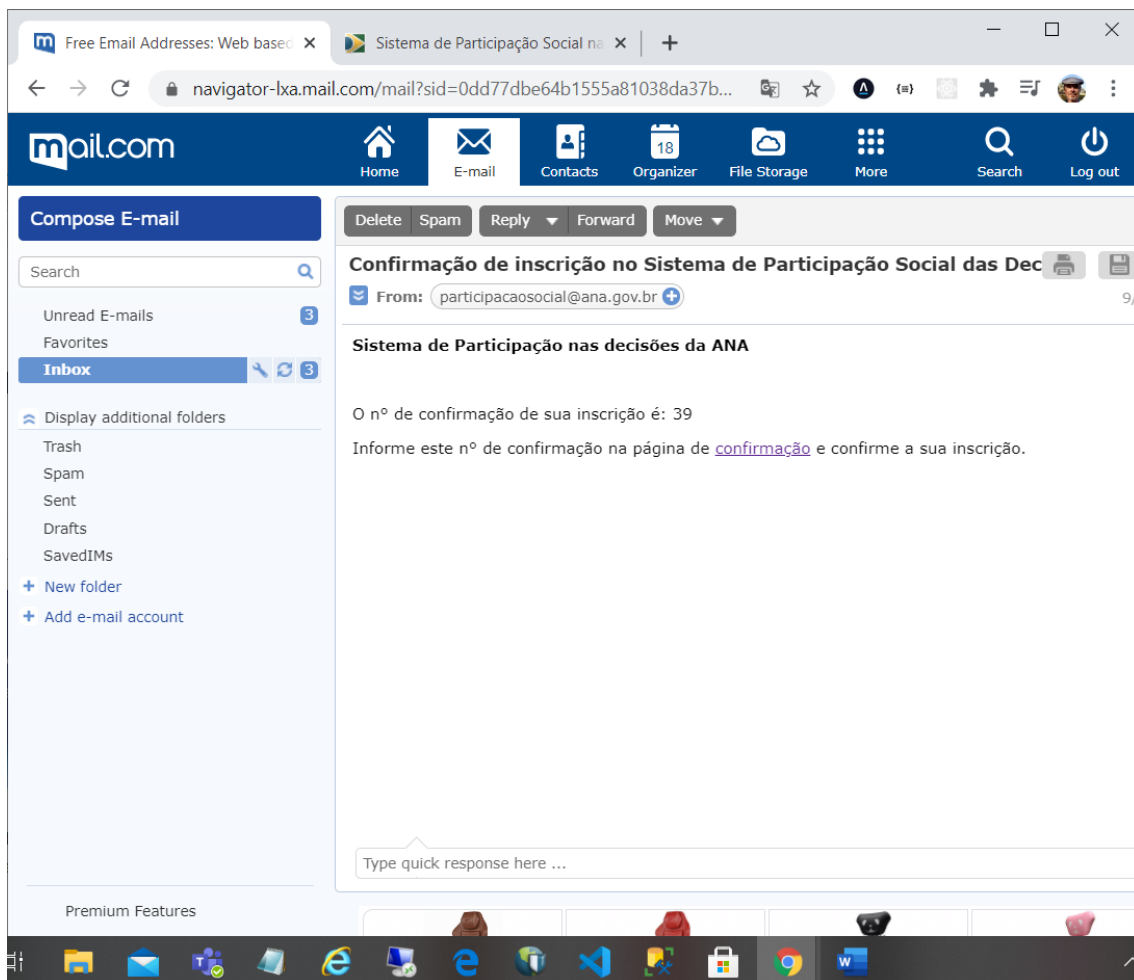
Free Email Addresses: Web basec ×
Sistema de Participação Social na ×
+

navigator-lxa.mail.com/mail?sid=0dd77dbe64b1555a81038da37b...

mail.com
Home
E-mail
Contacts
18
Organizer
File Storage
More
Search
Log out

Compose E-mail

Search

Unread E-mails 3
Favorites
Inbox 3

Display additional folders
Trash
Spam
Sent
Drafts
SavedIMs
+ New folder
+ Add e-mail account

Premium Features

Delete
Spam
Reply
Forward
Move

Confirmação de inscrição no Sistema de Participação Social das Dec

From: participacaosocial@ana.gov.br

9/

Sistema de Participação nas decisões da ANA

O nº de confirmação de sua inscrição é: 39

Informe este nº de confirmação na página de confirmação e confirme a sua inscrição.

Type quick response here ...